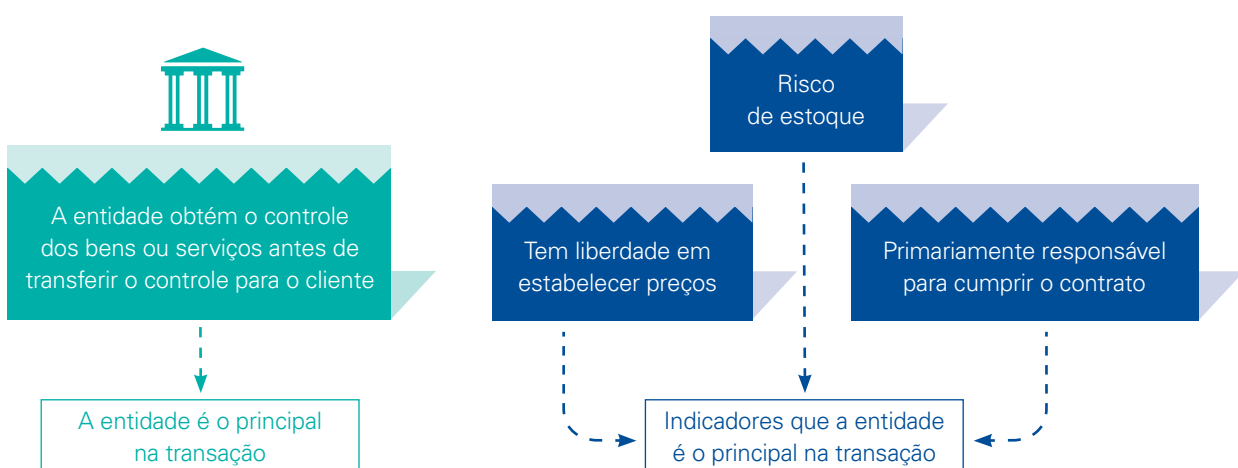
A entidade obtém o controle dos bens ou serviços antes de transferir o controle para o cliente

A entidade é o principal na transação

Risco de estoque

Tem liberdade em estabelecer preços

Primariamente responsável para cumprir o contrato

Indicadores que a entidade é o principal na transação